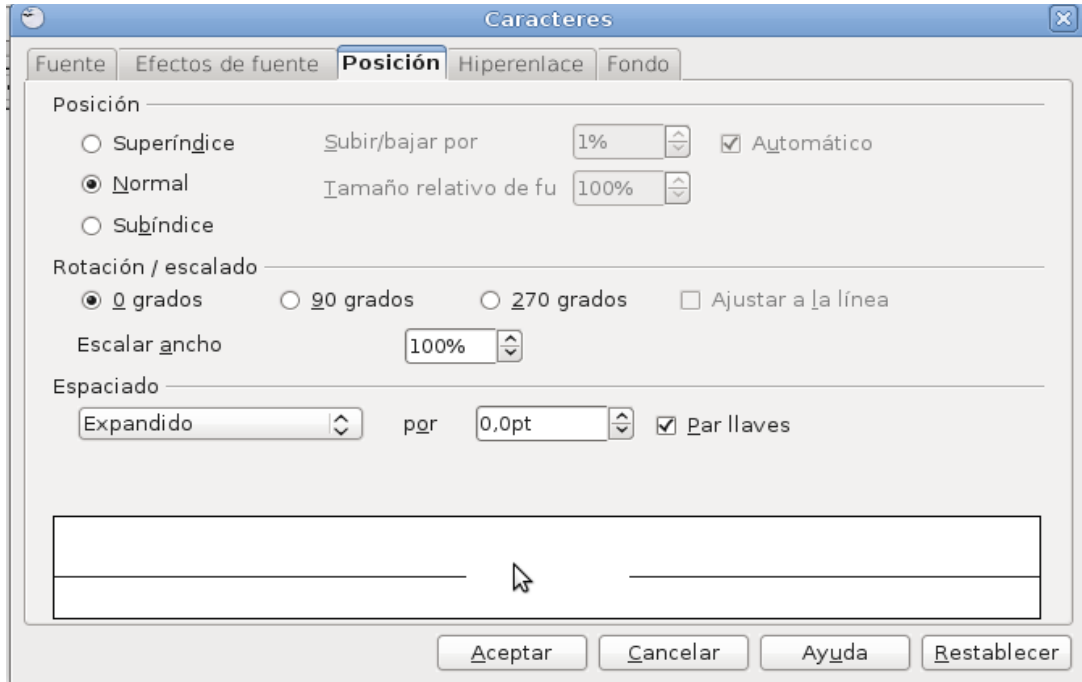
Caracteres

Fuente | Efectos de fuente | Posición | Hiperenlace | Fondo

Posición

Superíndice
Normal
Subíndice

Subir/bajar por 1%
Automático
Tamaño relativo de fu 100%

Rotación / escalado

0 grados
90 grados
270 grados
Ajustar a la línea

Escalar ancho 100%

Espaciado

Expandido
por 0,0pt
Par llaves

Aceptar
Cancelar
Ayuda
Restablecer